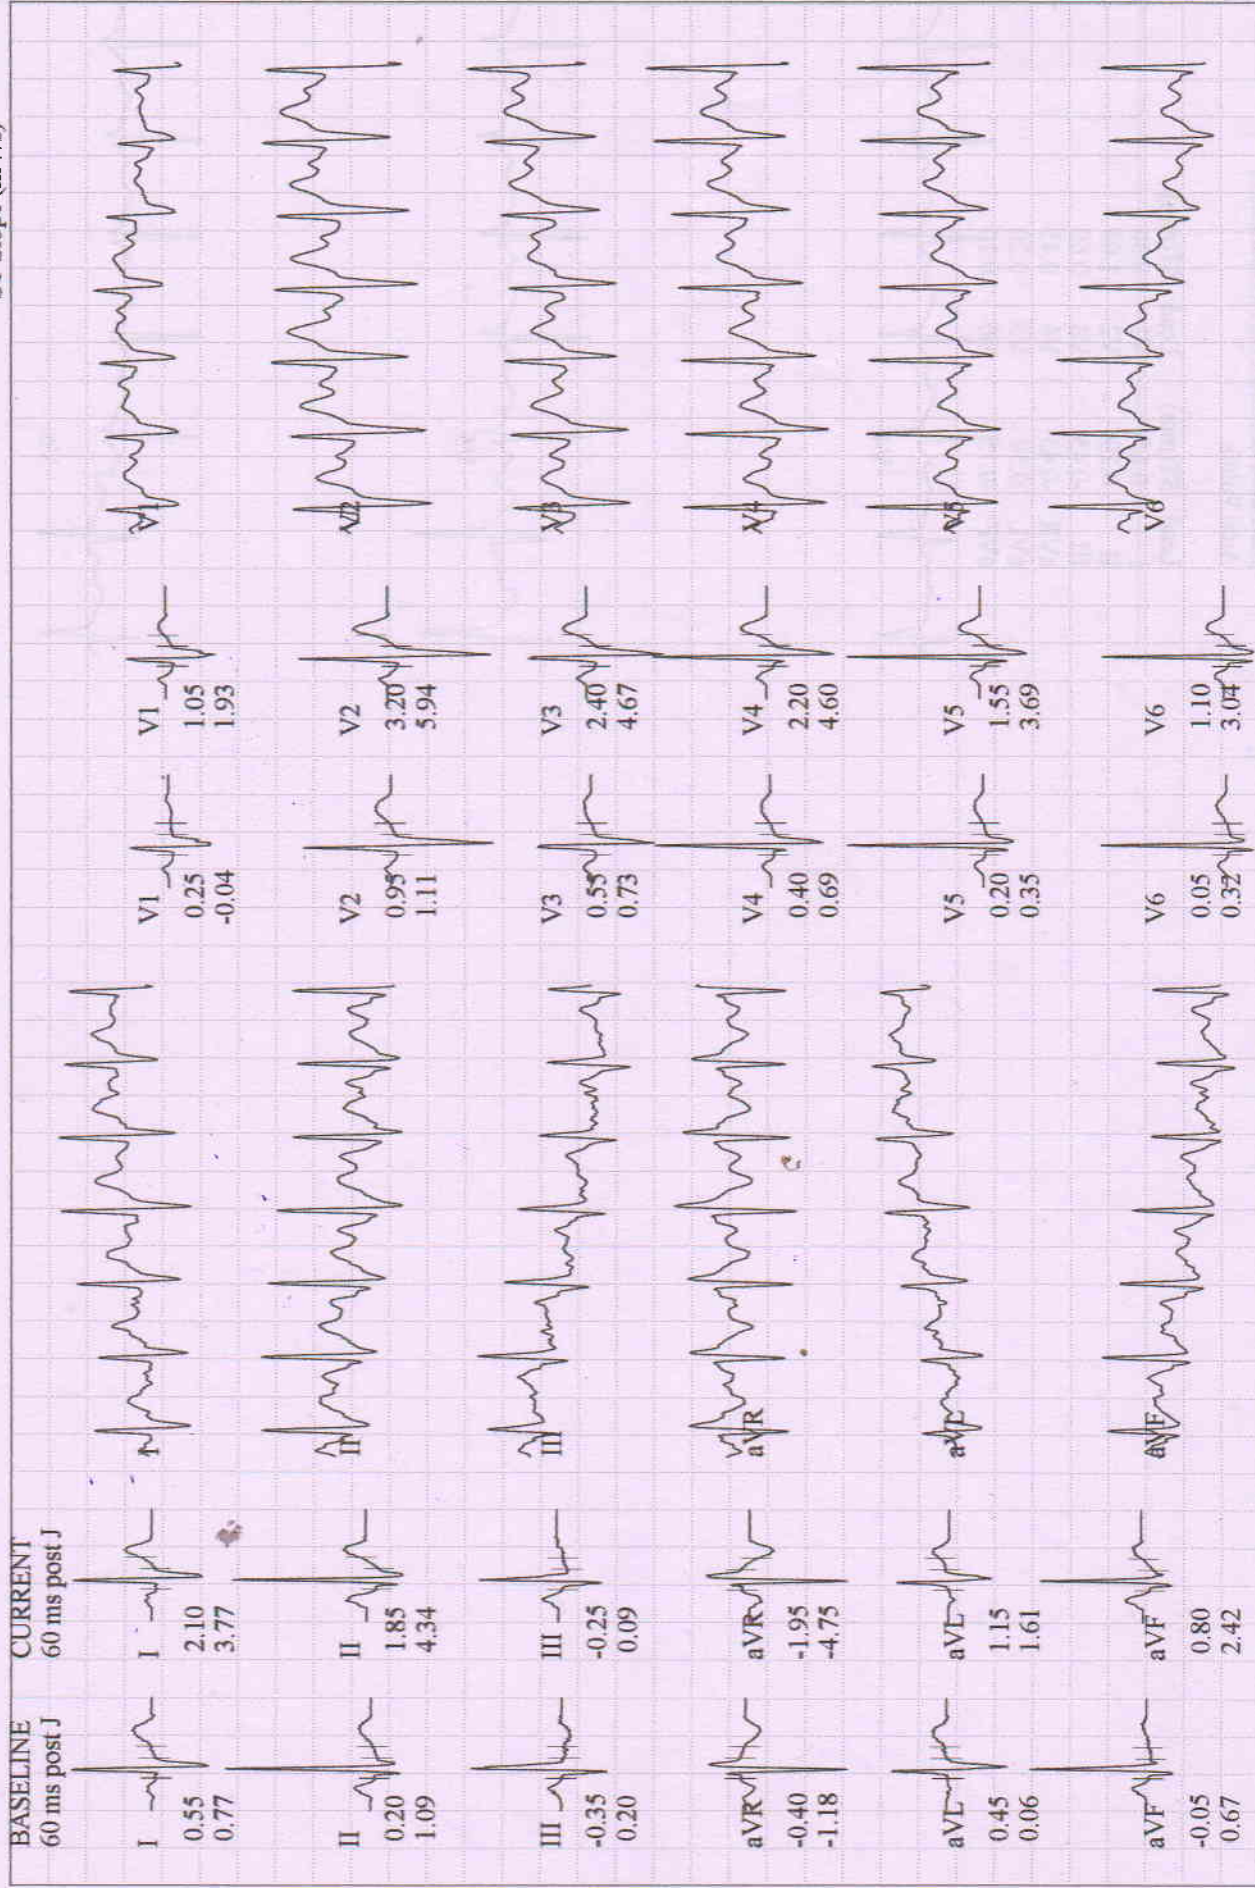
BASELINE
60 ms post J

CURRENT
60 ms post J

I
0.55
0.77

I
2.10
3.77

I

II
0.20
1.09

II
1.85
4.34

II

III
-0.35
0.20

III
-0.25
0.09

III

aVR
-0.40
-1.18

aVR
-1.95
-4.75

aVR

aVL
0.45
0.06

aVL
1.15
1.61

aVL

aVF
-0.05
0.67

aVF
0.80
2.42

aVF

V1
0.25
-0.04

V1
1.05
1.93

V1

V2
0.95
1.11

V2
3.20
5.94

V2

V3
0.55
0.73

V3
2.40
4.67

V3

V4
0.40
0.69

V4
2.20
4.60

V4

V5
0.20
0.35

V5
1.55
3.69

V5

V6
0.05
0.32

V6
1.10
3.04

V6